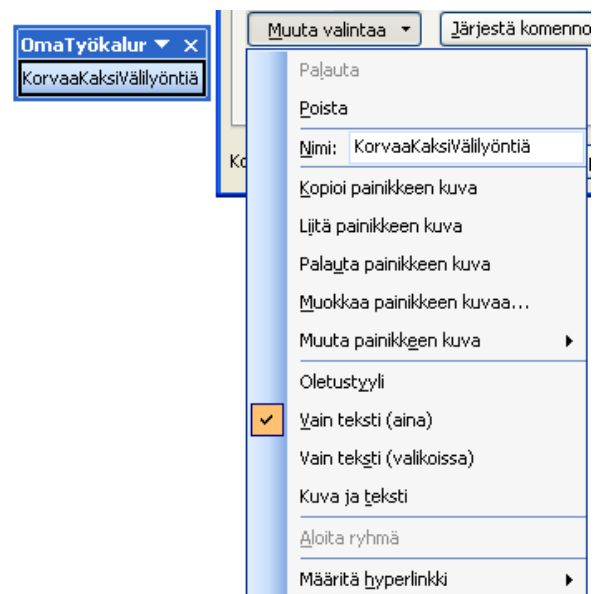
OmaTyökalur ▼ ×
KorvaaKaksiVälilyöntiä

Muuta valintaa ▾
Järjestä komenno

Ko

Palauta
Poista
Nimi: KorvaaKaksiVälilyöntiä
Kopioi painikkeen kuva
Liitä painikkeen kuva
Palauta painikkeen kuva
Muokkaa painikkeen kuvaa...
Muuta painikkeen kuva ▸
Oletustyyli
✓ Vain teksti (aina)
Vain teksti (valikoissa)
Kuva ja teksti
Aloita ryhmä
Määritä hyperlinkki ▸